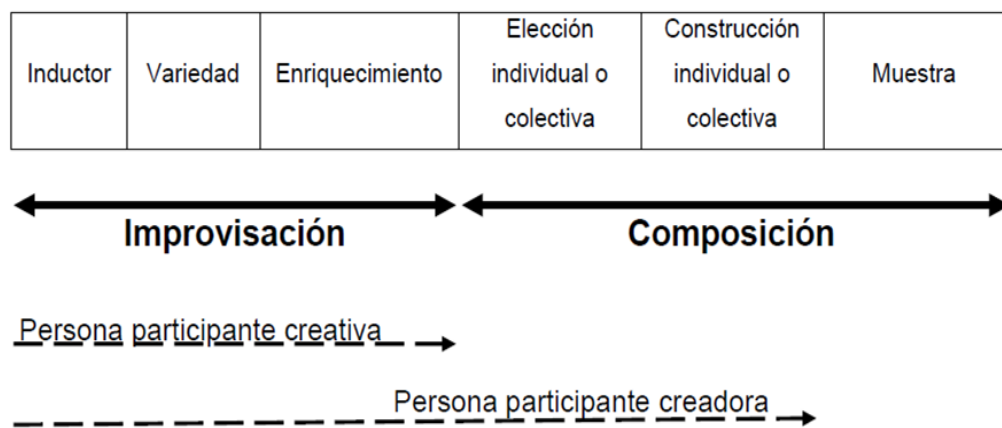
| Inductor | Variedad | Enriquecimiento | Elección individual o colectiva | Construcción individual o colectiva | Muestra |
|---|---|---|---|---|---|

Improvisación

Composición

Persona participante creativa

Persona participante creadora